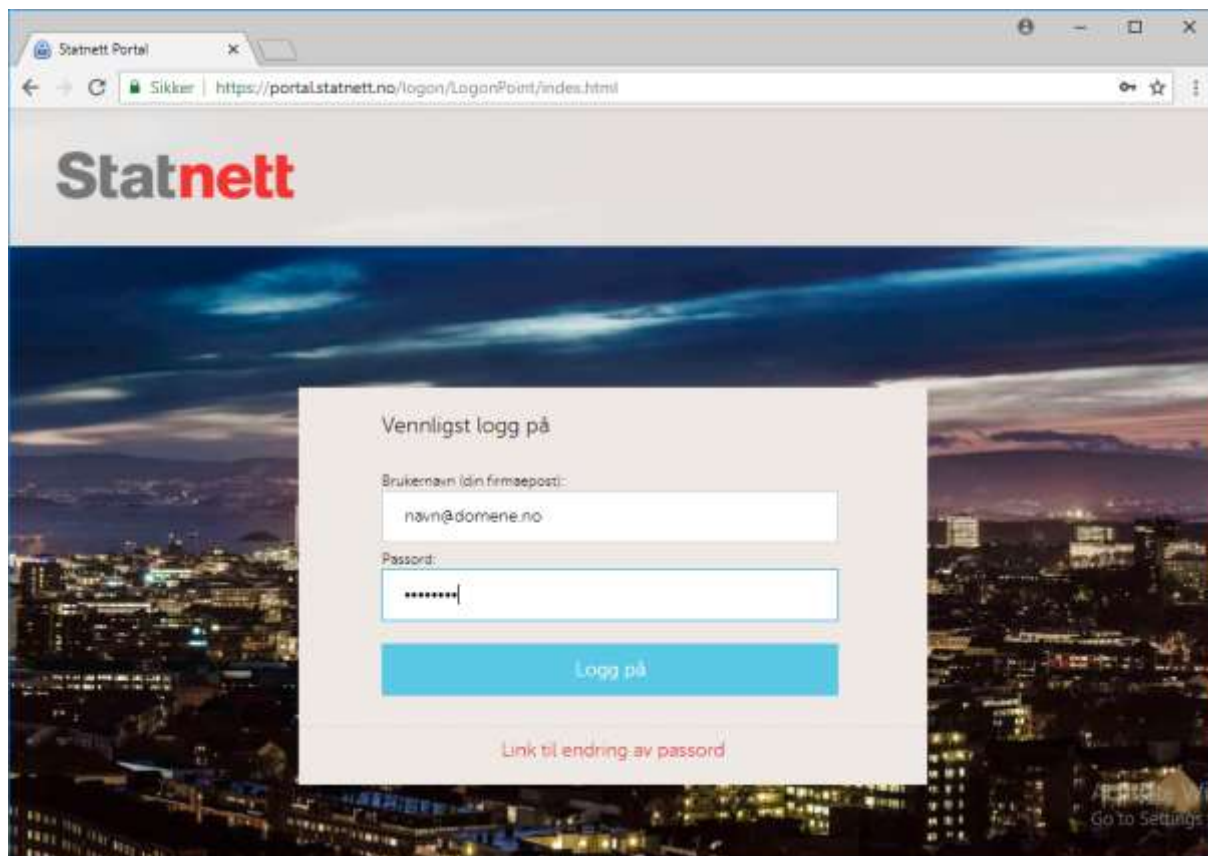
Statnett Portal ×

Sikker | https://portal.statnett.no/logon/LogonPoint/index.html

Statnett

Vennligst logg på

Brukernavn (din firmaepost):

navn@domene.no

Passord:

•••••••••

Logg på

Link til endring av passord

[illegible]
Go to Settings